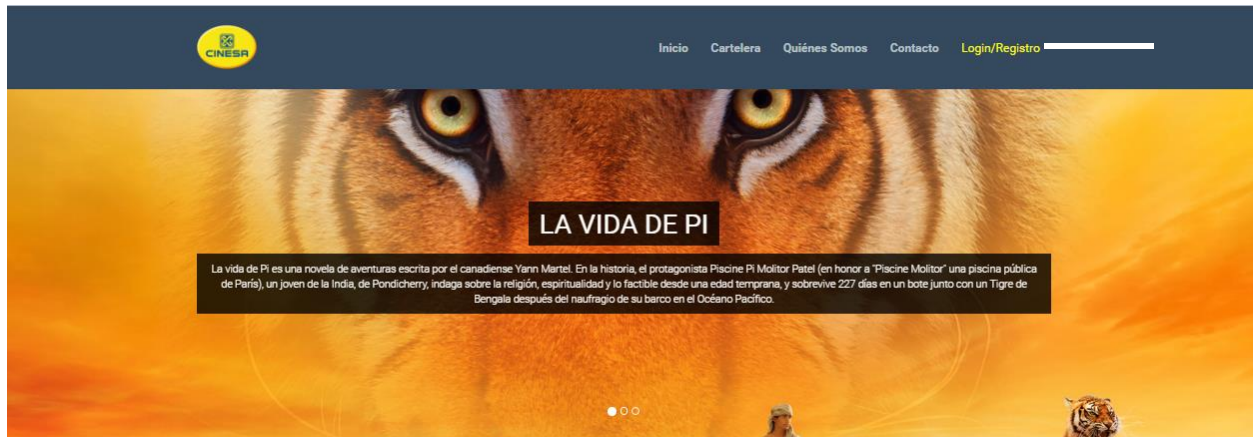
CINESA

Inicio Cartelera Quiénes Somos Contacto Login/Registro

LA VIDA DE PI

La vida de Pi es una novela de aventuras escrita por el canadiense Yann Martel. En la historia, el protagonista Piscine Pi Molitor Patel (en honor a "Piscine Molitor" una piscina pública de París), un joven de la India, de Pondicherry, indaga sobre la religión, espiritualidad y lo factible desde una edad temprana, y sobrevive 227 días en un bote junto con un Tigre de Bengala después del naufragio de su barco en el Océano Pacífico.